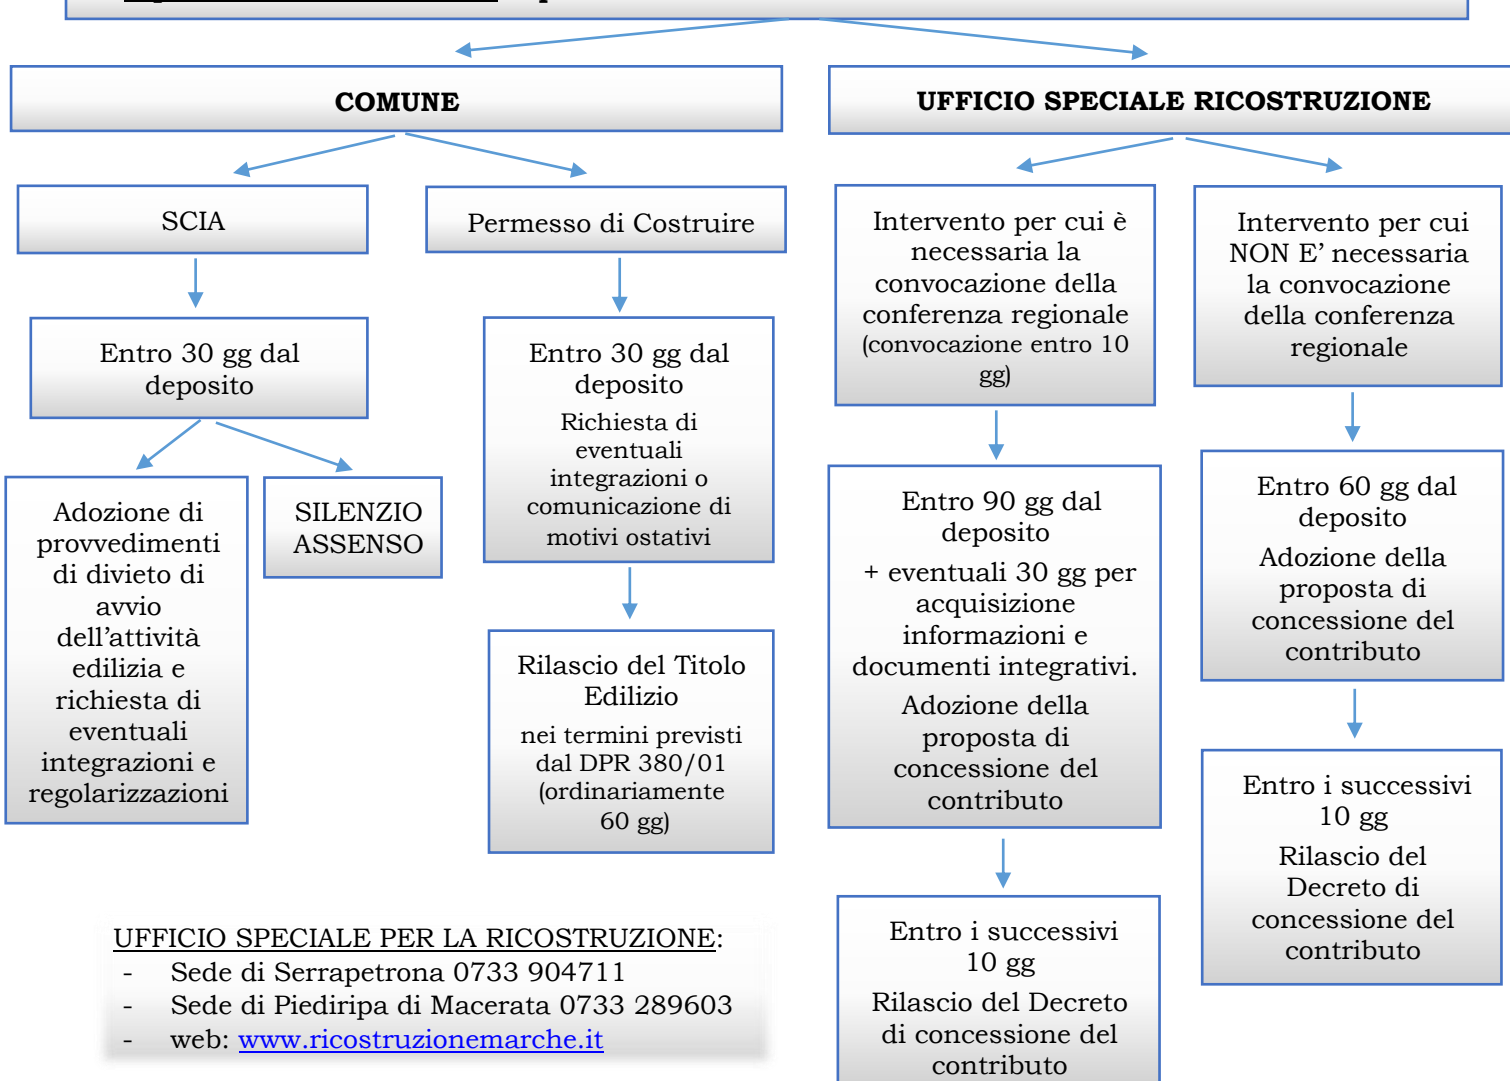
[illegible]

COMUNE

UFFICIO SPECIALE RICOSTRUZIONE

SCIA

Permesso di Costruire

Intervento per cui è necessaria la convocazione della conferenza regionale (convocazione entro 10 gg)

Intervento per cui NON E' necessaria la convocazione della conferenza regionale

Entro 30 gg dal deposito

Entro 30 gg dal deposito

Richiesta di eventuali integrazioni o comunicazione di motivi ostativi

Entro 90 gg dal deposito

+ eventuali 30 gg per acquisizione informazioni e documenti integrativi.

Adozione della proposta di concessione del contributo

Entro 60 gg dal deposito

Adozione della proposta di concessione del contributo

Adozione di provvedimenti di divieto di avvio dell'attività edilizia e richiesta di eventuali integrazioni e regolarizzazioni

SILENZIO ASSENSO

Rilascio del Titolo Edilizio

nei termini previsti dal DPR 380/01 (ordinariamente 60 gg)

Entro i successivi 10 gg

Rilascio del Decreto di concessione del contributo

Entro i successivi 10 gg

Rilascio del Decreto di concessione del contributo

UFFICIO SPECIALE PER LA RICOSTRUZIONE:
- Sede di Serrapetrona 0733 904711
- Sede di Piediripa di Macerata 0733 289603
- web: www.ricostruzionemarche.it